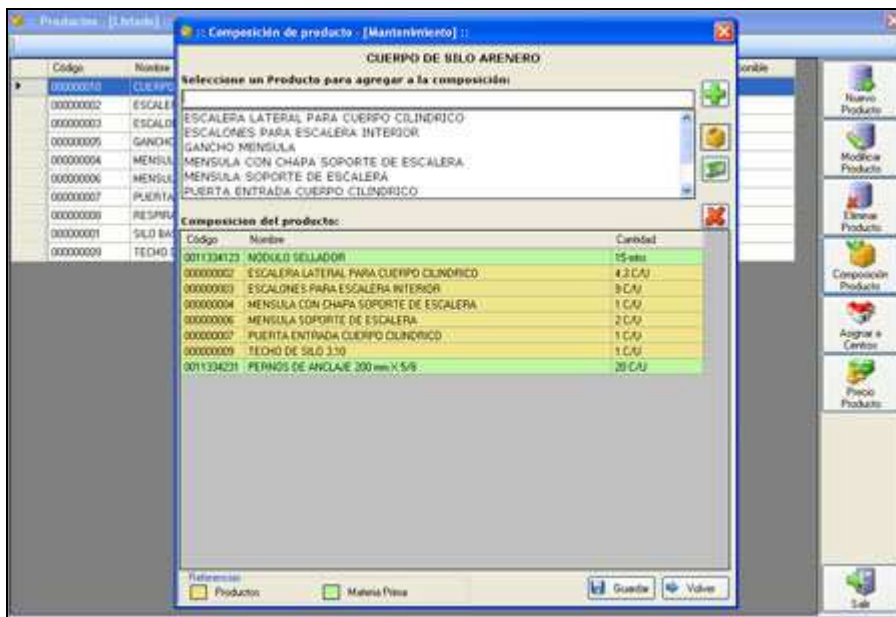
Productos - [Listado]

:: Composicion de producto - [Mantenimiento] ::

CUERPO DE SILO ARENERO

Seleccione un Producto para agregar a la composición:

ESCALERA LATERAL PARA CUERPO CILINDRICO
ESCALONES PARA ESCALERA INTERIOR
GANCHO MENSULA
MENSULA CON CHAPA SOPORTE DE ESCALERA
MENSULA SOPORTE DE ESCALERA
PUERTA ENTRADA CUERPO CILINDRICO

Composicion del producto:

| Código | Nombre | Cantidad |
|---|---|---|
| 0011334123 | MODULO SELLADOR | 15 mts |
| 000000002 | ESCALERA LATERAL PARA CUERPO CILINDRICO | 4.2 C/U |
| 000000003 | ESCALONES PARA ESCALERA INTERIOR | 9 C/U |
| 000000004 | MENSULA CON CHAPA SOPORTE DE ESCALERA | 1 C/U |
| 000000006 | MENSULA SOPORTE DE ESCALERA | 2 C/U |
| 000000007 | PUERTA ENTRADA CUERPO CILINDRICO | 1 C/U |
| 000000009 | TECHO DE SILO 3.10 | 1 C/U |
| 0011334231 | PERNOS DE ANCLAJE 200 mm X 5/8 | 20 C/U |

Referencias
Productos
Materia Prima

Guardar
Volver

| Código | Nombre |
|---|---|
| 000000010 | CUERPO |
| 000000002 | ESCALE |
| 000000003 | ESCALO |
| 000000005 | GANCHO |
| 000000004 | MENSUL |
| 000000006 | MENSUL |
| 000000007 | PUERTA |
| 000000008 | RESPIRA |
| 000000001 | SILO BAS |
| 000000009 | TECHO |

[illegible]onible

Nuevo Producto
Modificar Producto
Eliminar Producto
Composición Producto
Asignar a Centros
Precio Producto
Salir